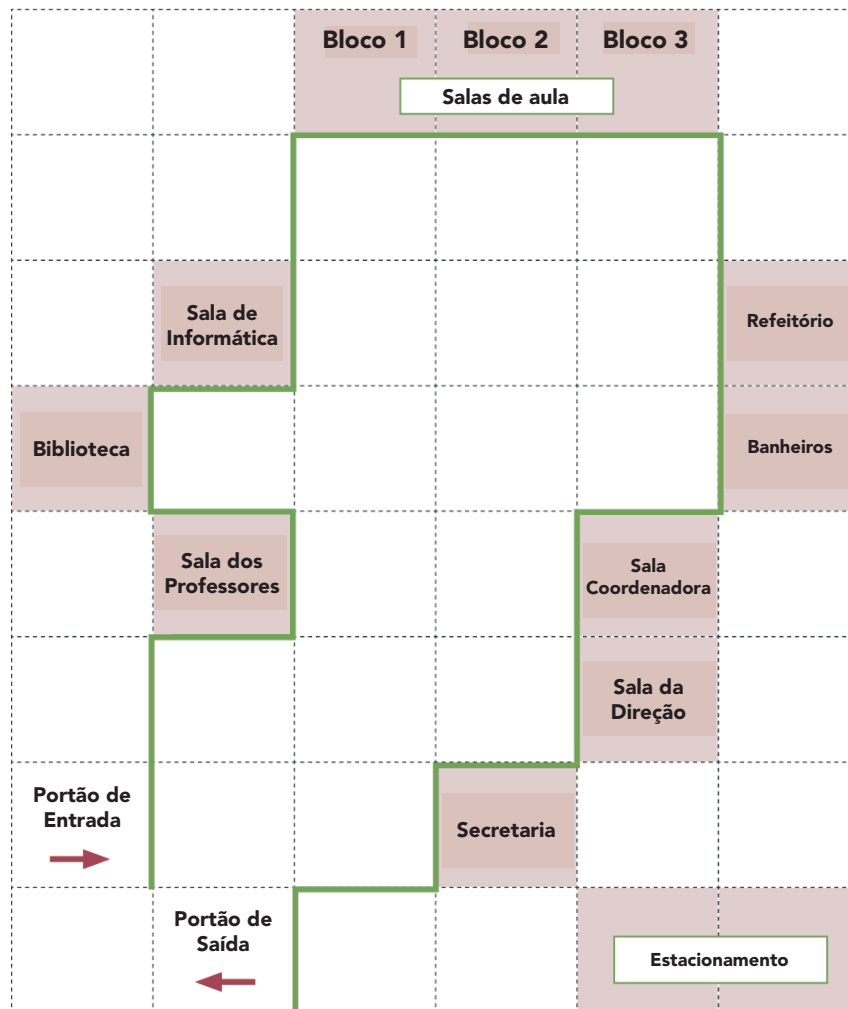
Bloco 1
Bloco 2
Bloco 3
Salas de aula

Sala de Informática

Refeitório

Biblioteca

Banheiros

Sala dos Professores

Sala Coordenadora

Sala da Direção

Portão de Entrada

Secretaria

Portão de Saída

Estacionamento